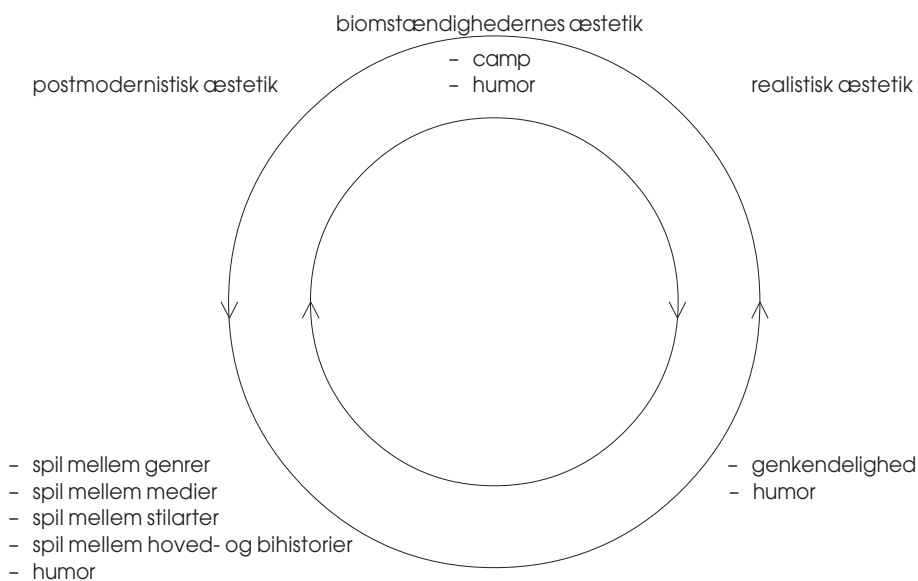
biomstændighedernes æstetik
– camp
– humor

postmodernistisk æstetik

realistisk æstetik

– spil mellem genrer
– spil mellem medier
– spil mellem stilarter
– spil mellem hoved- og bihistorier
– humor

– genkendelighed
– humor